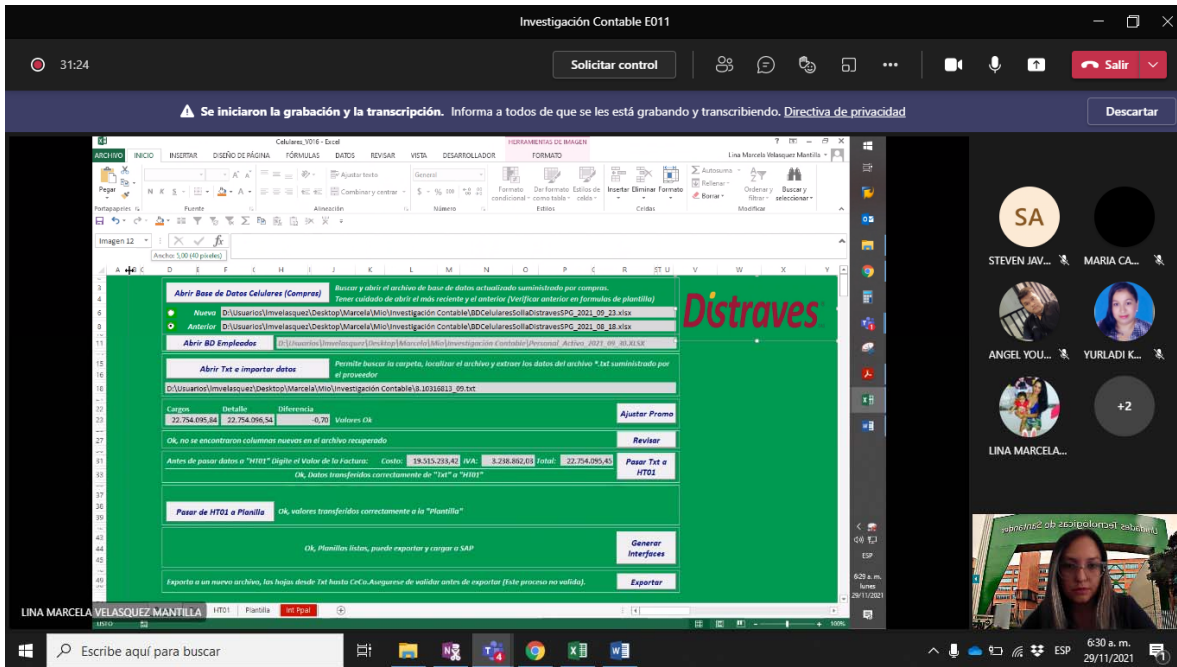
Investigación Contable E011

31:24

Solicitar control

Salir

Se iniciaron la grabación y la transcripción. Informa a todos de que se les está grabando y transcribiendo. Directiva de privacidad

Descartar

Celulares_V016 - Excel

HERRAMIENTAS DE IMAGEN

ARCHIVO INICIO INSERTAR DISEÑO DE PÁGINA FÓRMULAS DATOS REVISAR VISTA DESARROLLADOR FORMATO

Lina Marcela Velasquez Mantilla

Pegar

Ajustar texto

General

Combinar y centrar

Formato condicional

Dar formato como tabla

Estilos de celda

Insertar Eliminar Formato

Autosuma

Rellenar

Borrar

Ordenar y filtrar

Buscar y seleccionar

Portapapeles Fuente Alineación Número Estilos Celdas Modificar

Imagen 12

Ancho: 1,00 (40 píxeles)

Abrir Base de Datos Celulares (Compras)

Buscar y abrir el archivo de base de datos actualizado suministrado por compras. Tener cuidado de abrir el más reciente y el anterior (Verificar anterior en formulas de plantilla)

Nueva D:\Usuarios\lmvelasquez\Desktop\Marcela\Mio\Investigación Contable\BDCelularesSollaDistravesSPG_2021_09_23.xlsx

Anterior D:\Usuarios\lmvelasquez\Desktop\Marcela\Mio\Investigación Contable\BDCelularesSollaDistravesSPG_2021_08_18.xlsx

Abrir BD Empleados

D:\Usuarios\lmvelasquez\Desktop\Marcela\Mio\Investigación Contable\Personal_Activo_2021_09_30.XLSX

Distraves

Abrir Txt e importar datos

Permite buscar la carpeta, localizar el archivo y extraer los datos del archivo *.txt suministrado por el proveedor

D:\Usuarios\lmvelasquez\Desktop\Marcela\Mio\Investigación Contable\8.10316813_09.txt

| Cargos | Detalle | Diferencia |
|---|---|---|
| 22.754.095,84 | 22.754.096,54 | -0,70 |

Valores Ok

Ajustar Promo

Ok, no se encontraron columnas nuevas en el archivo recuperado

Revisar

Antes de pasar datos a "HT01" Digite el Valor de la Factura: Costo: 19.515.233,42 IVA: 3.238.862,03 Total: 22.754.095,45

Ok, Datos transferidos correctamente de "Txt" a "HT01"

Pasar Txt a HT01

Pasar de HT01 a Planilla

Ok, valores transferidos correctamente a la "Plantilla"

Ok, Planillas listas, puede exportar y cargar a SAP

Generar Interfaces

Exporta a un nuevo archivo, las hojas desde Txt hasta CeCo.Asegurese de validar antes de exportar (Este proceso no valida).

Exportar

LINA MARCELA VELASQUEZ MANTILLA

HT01 Plantilla Int Ppal

LISTO

100%

SA

STEVEN JAV...

MARIA CA...

ANGEL YOU...

YURLADI K...

LINA MARCELA...

+2

Unidades Tecnológicas de Santander

ESP

6:29 a. m. lunes 29/11/2021

Escribe aquí para buscar

ESP

6:30 a. m. 29/11/2021